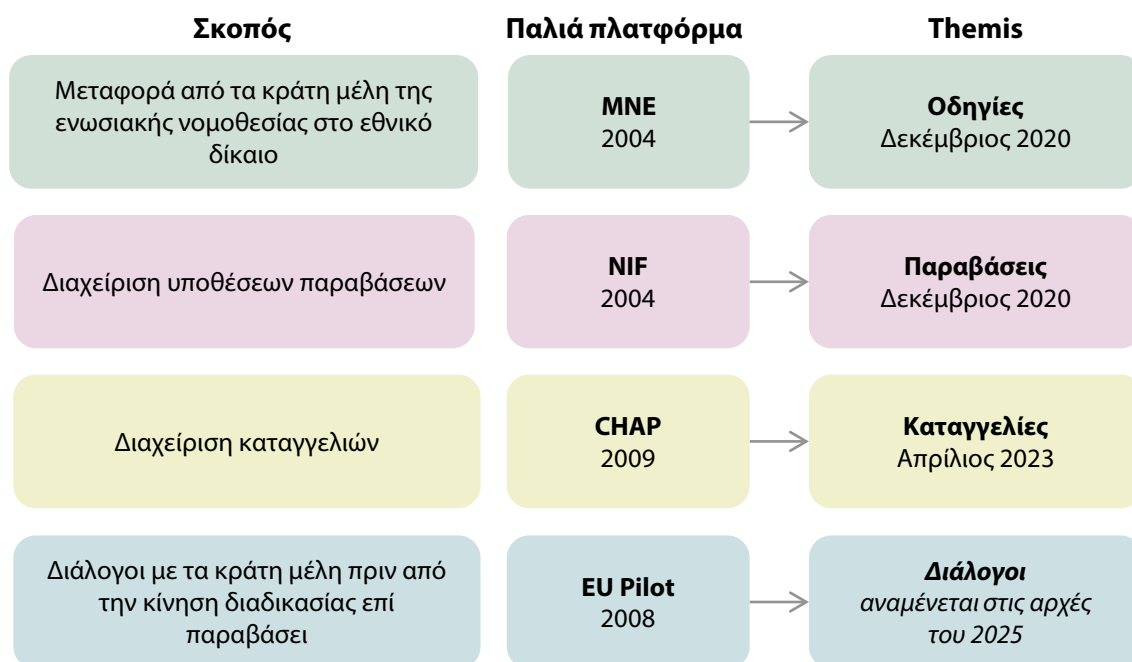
| Σκοπός | Παλιά πλατφόρμα | Themis |
|---|---|---|
| Μεταφορά από τα κράτη μέλη της ενωσιακής νομοθεσίας στο εθνικό δίκαιο | **MNE** 2004 | **Οδηγίες** Δεκέμβριος 2020 |
| Διαχείριση υποθέσεων παραβάσεων | **NIF** 2004 | **Παραβάσεις** Δεκέμβριος 2020 |
| Διαχείριση καταγγελιών | **CHAP** 2009 | **Καταγγελίες** Απρίλιος 2023 |
| Διάλογοι με τα κράτη μέλη πριν από την κίνηση διαδικασίας επί παραβάσει | **EU Pilot** 2008 | ***Διάλογοι*** *αναμένεται στις αρχές του 2025* |